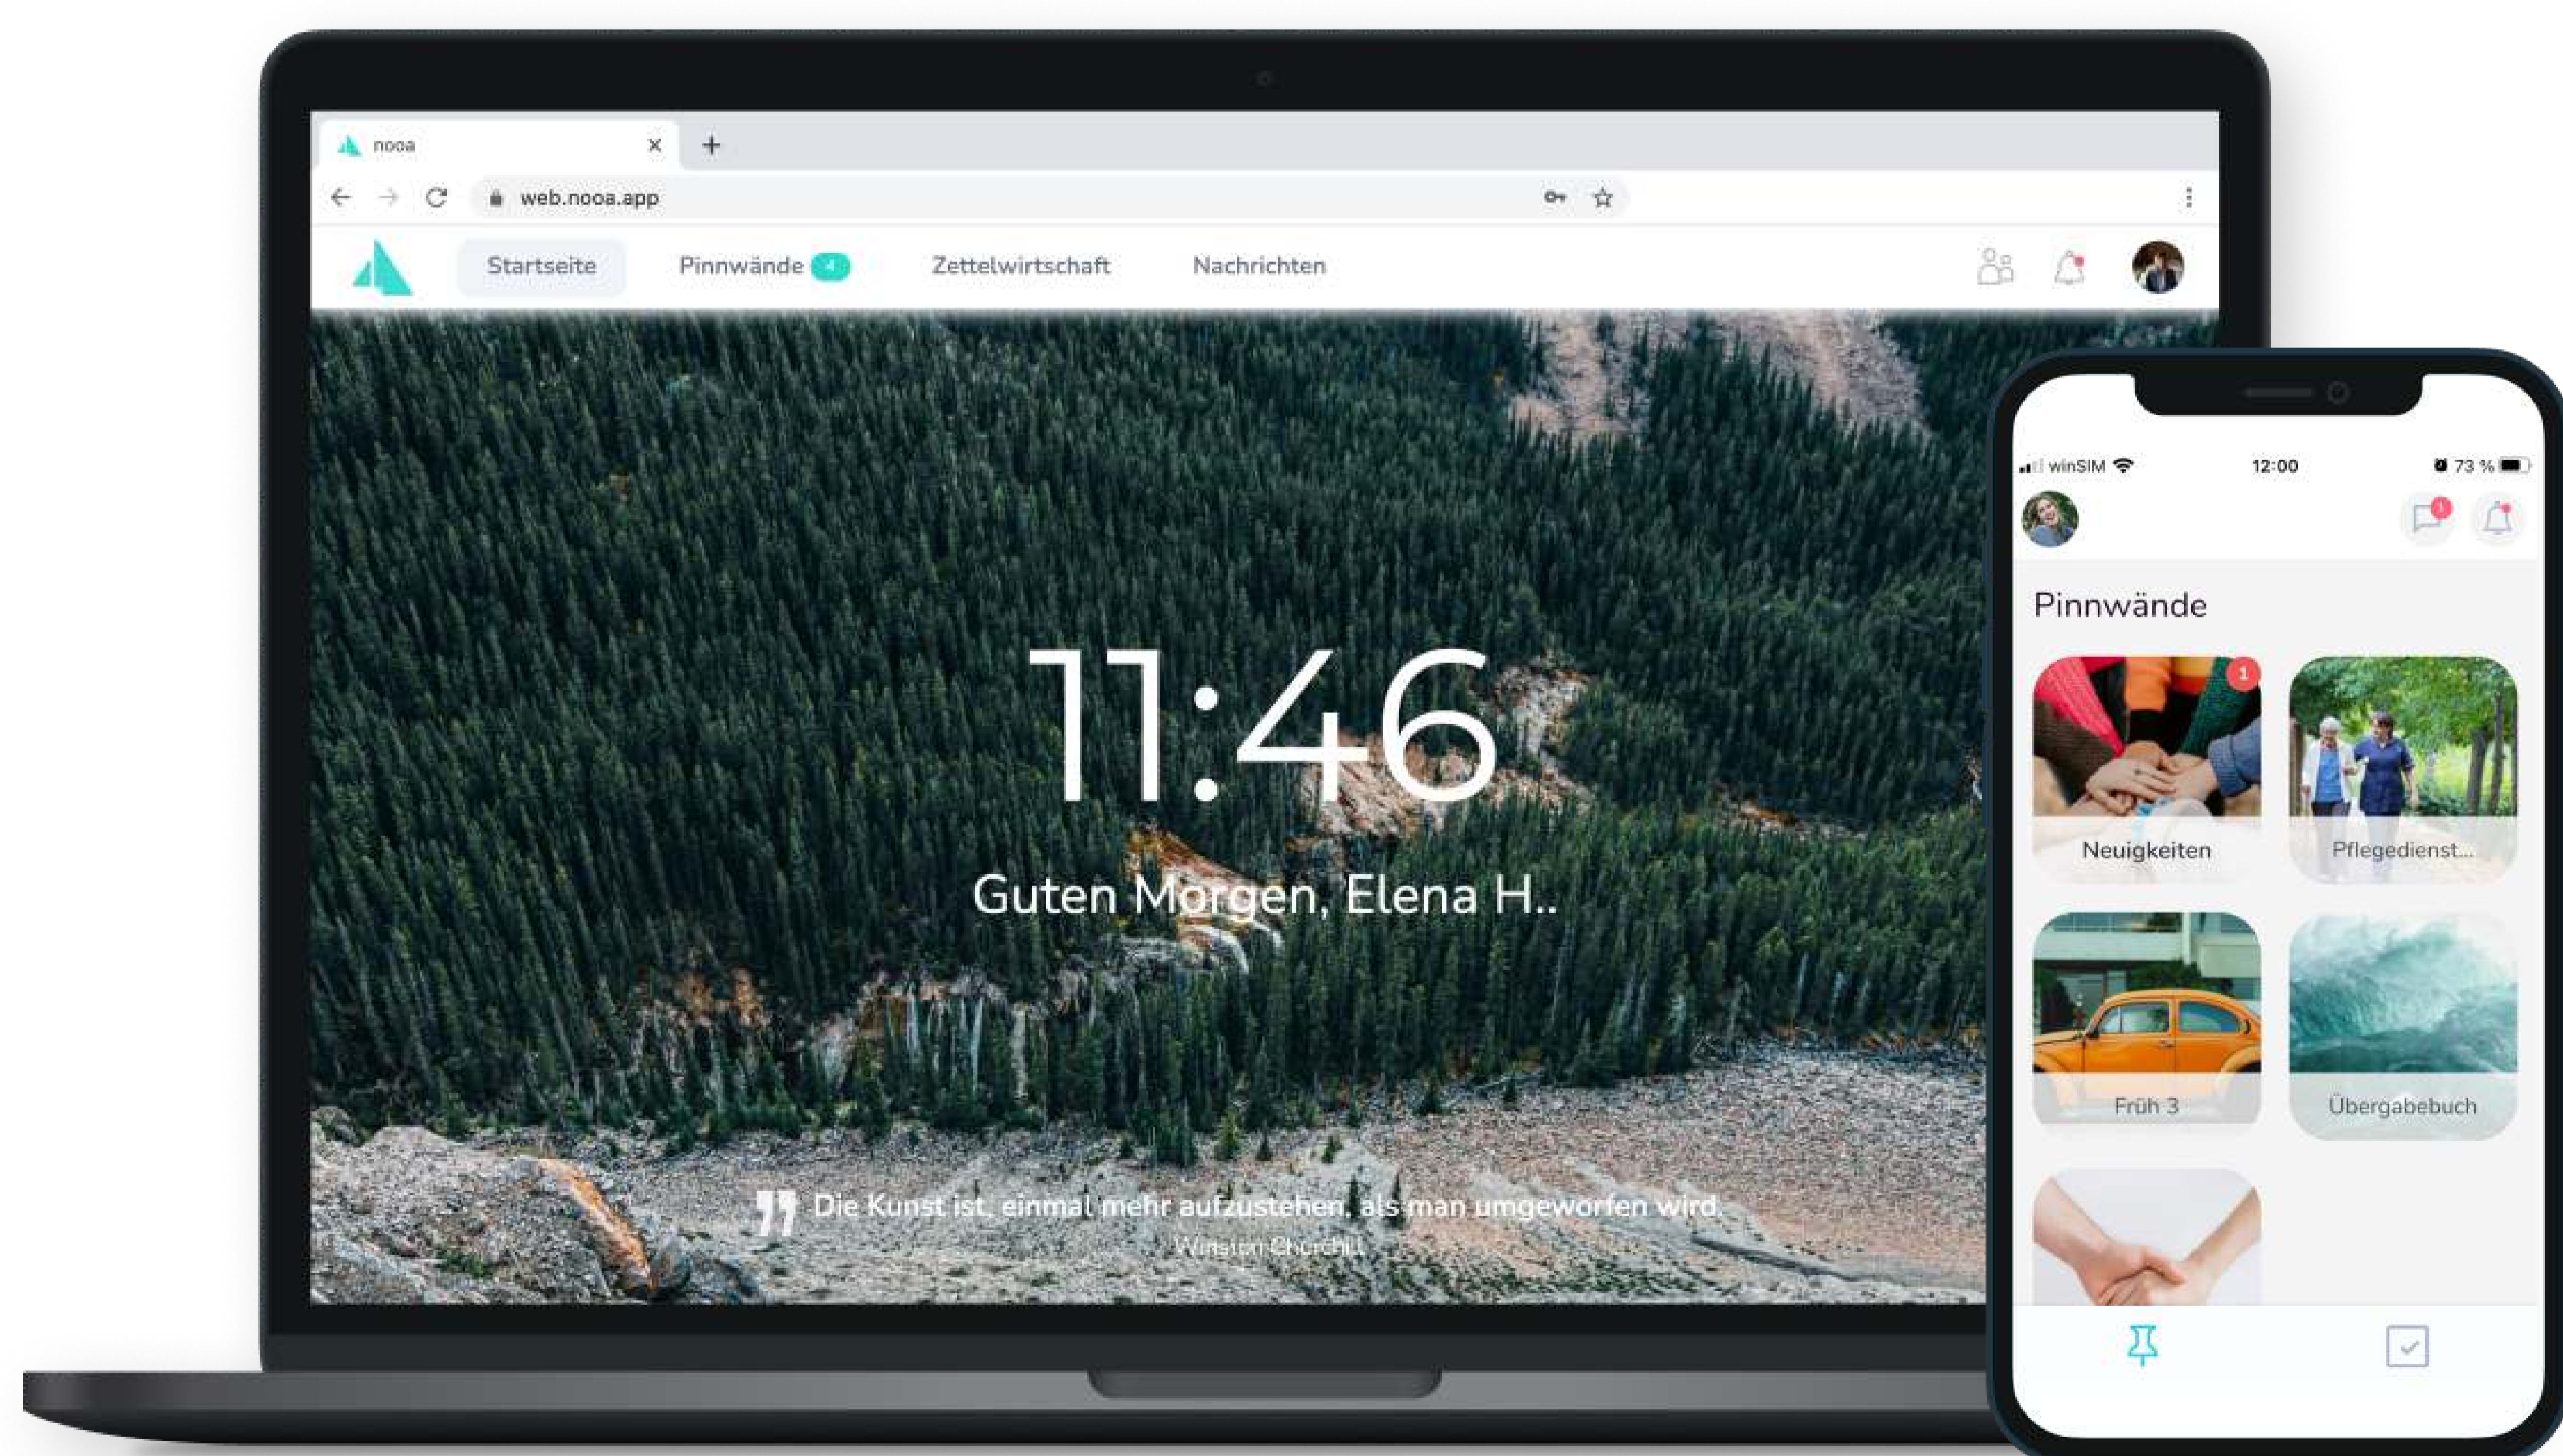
nooa

web.nooa.app

Startseite Pinnwände 4 Zettelwirtschaft Nachrichten

11:46

Guten Morgen, Elena H..

Die Kunst ist, einmal mehr aufzustehen, als man umgeworfen wird.
Winston Churchill

winSIM 12:00 73 %

1

Pinnwände

1

Neuigkeiten

Pflegedienst...

Früh 3

Übergabebuch